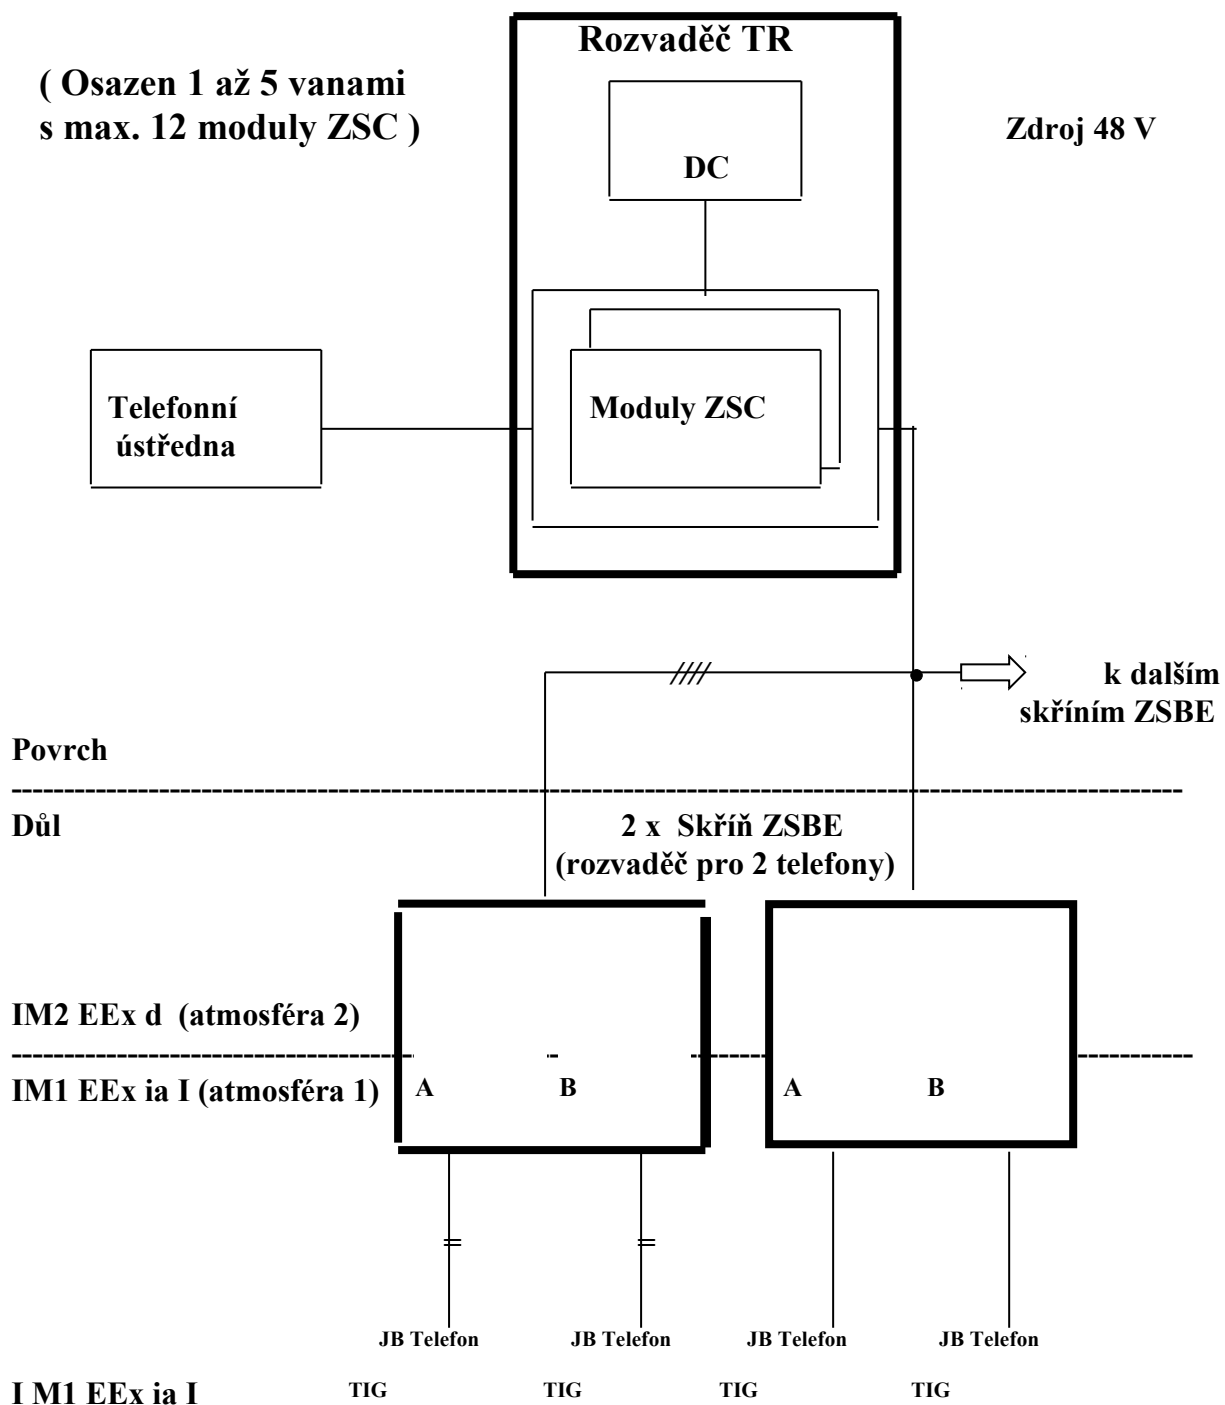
Rozvaděč TR

( Osazen 1 až 5 vanami s max. 12 moduly ZSC )

Zdroj 48 V

DC

Telefonní ústředna

Moduly ZSC

k dalším skříním ZSBE

Povrch

Důl

2 x Skříň ZSBE (rozvaděč pro 2 telefony)

IM2 EEx d (atmosféra 2)

IM1 EEx ia I (atmosféra 1)

A

B

A

B

JB Telefon

JB Telefon

JB Telefon

JB Telefon

I M1 EEx ia I

TIG

TIG

TIG

TIG